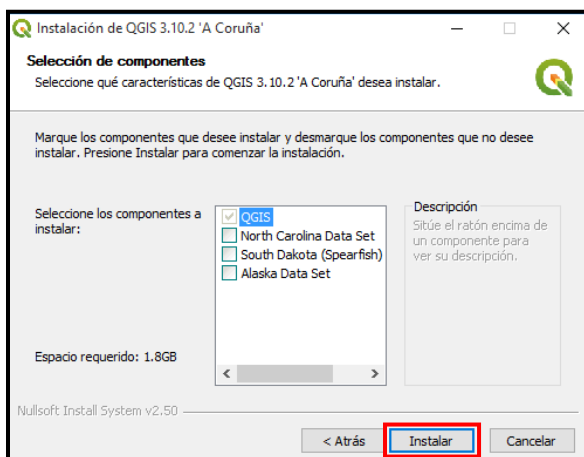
Instalación de QGIS 3.10.2 'A Coruña'

Selección de componentes

Seleccione qué características de QGIS 3.10.2 'A Coruña' desea instalar.

Marque los componentes que desee instalar y desmarque los componentes que no desee instalar. Presione Instalar para comenzar la instalación.

Seleccione los componentes a instalar:

QGIS
North Carolina Data Set
South Dakota (Spearfish)
Alaska Data Set

Descripción
Sitúe el ratón encima de un componente para ver su descripción.

Espacio requerido: 1.8GB

Nullsoft Install System v2.50

< Atrás | Instalar | Cancelar